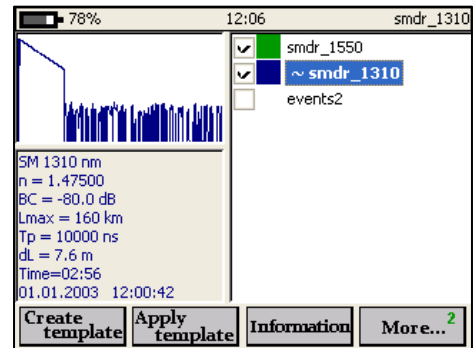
78%
12:06
smdr_1310

SM 1310 nm
n = 1.47500
BC = -80.0 dB
Lmax = 160 km
Tp = 10000 ns
dL = 7.6 m
Time=02:56
01.01.2003 12:00:42

smdr_1550
~ smdr_1310
events2

Create template
Apply template
Information
More... 2